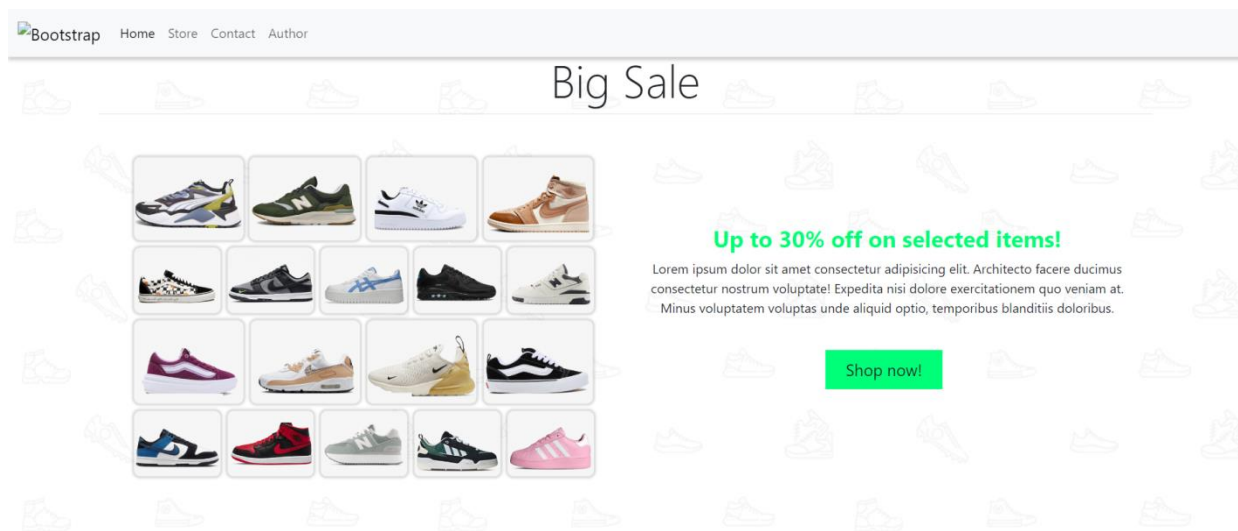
Bootstrap Home Store Contact Author

Big Sale

Up to 30% off on selected items!

Lorem ipsum dolor sit amet consectetur adipisicing elit. Architecto facere ducimus consectetur nostrum voluptate! Expedita nisi dolore exercitationem quo veniam at. Minus voluptatem voluptas unde aliquid optio, temporibus blanditiis doloribus.

Shop now!